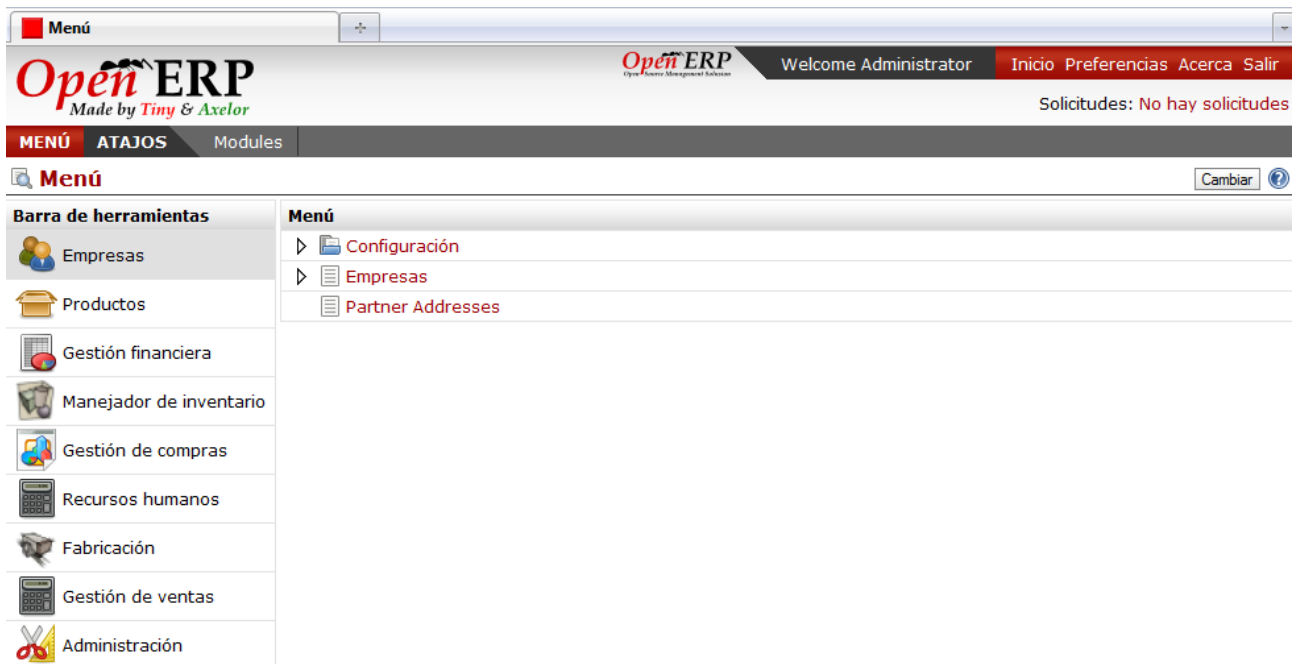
Menú

OpenERP
Made by Tiny & Axelor

OpenERP
Open Source Management Solution

Welcome Administrator

Inicio Preferencias Acerca Salir

Solicitudes: No hay solicitudes

MENÚ ATAJOS Modules

Menú

Cambiar

Barra de herramientas

Empresas

Productos

Gestión financiera

Manejador de inventario

Gestión de compras

Recursos humanos

Fabricación

Gestión de ventas

Administración

Menú

Configuración

Empresas

Partner Addresses